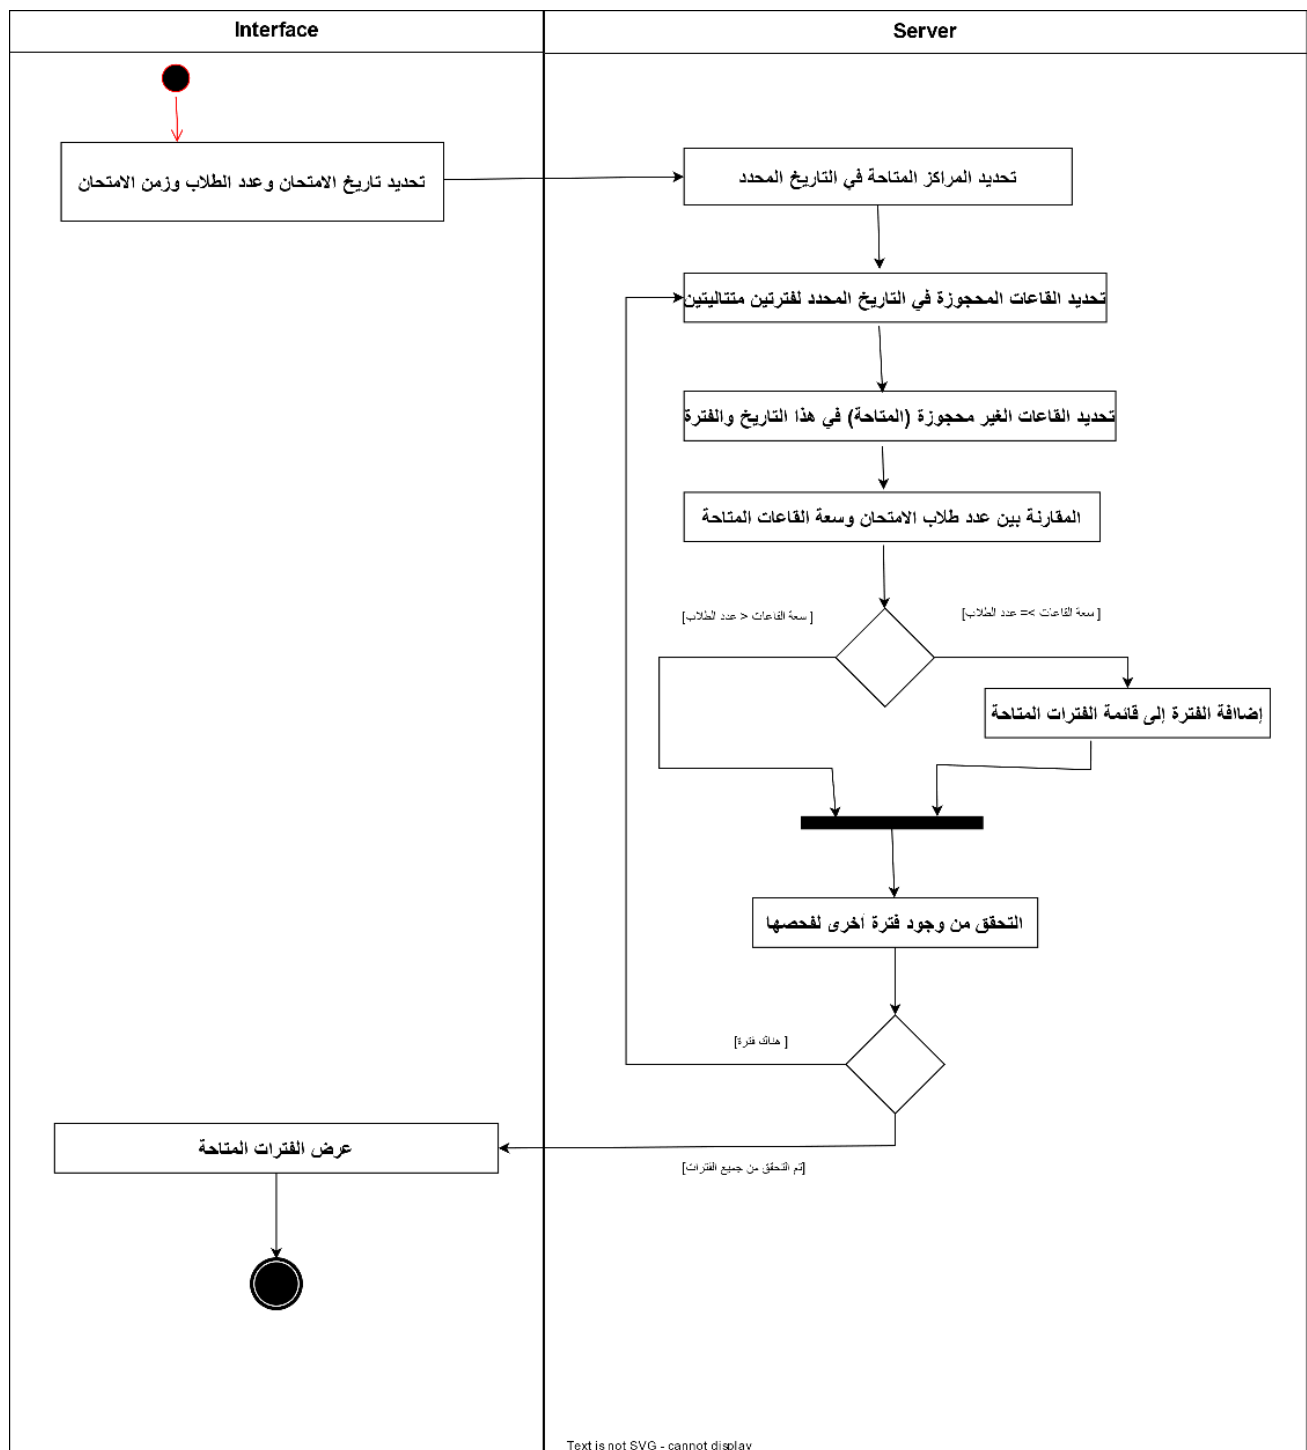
Interface

Server

تحديد تاريخ الامتحان وعدد الطلاب وزمن الامتحان

تحديد المراكز المتاحة في التاريخ المحدد

تحديد القاعات المحجوزة في التاريخ المحدد لفترتين متتاليتين

تحديد القاعات الغير محجوزة (المتاحة) في هذا التاريخ والفترة

المقارنة بين عدد طلاب الامتحان وسعة القاعات المتاحة

[ سعة القاعات < عدد الطلاب]

[سعة القاعات >= عدد الطلاب]

إضافة الفترة إلى قائمة الفترات المتاحة

التحقق من وجود فترة اخرى لفحصها

[ هناك فترة]

عرض الفترات المتاحة

[تم التحقق من جميع الفترات]

Text is not SVG - cannot display